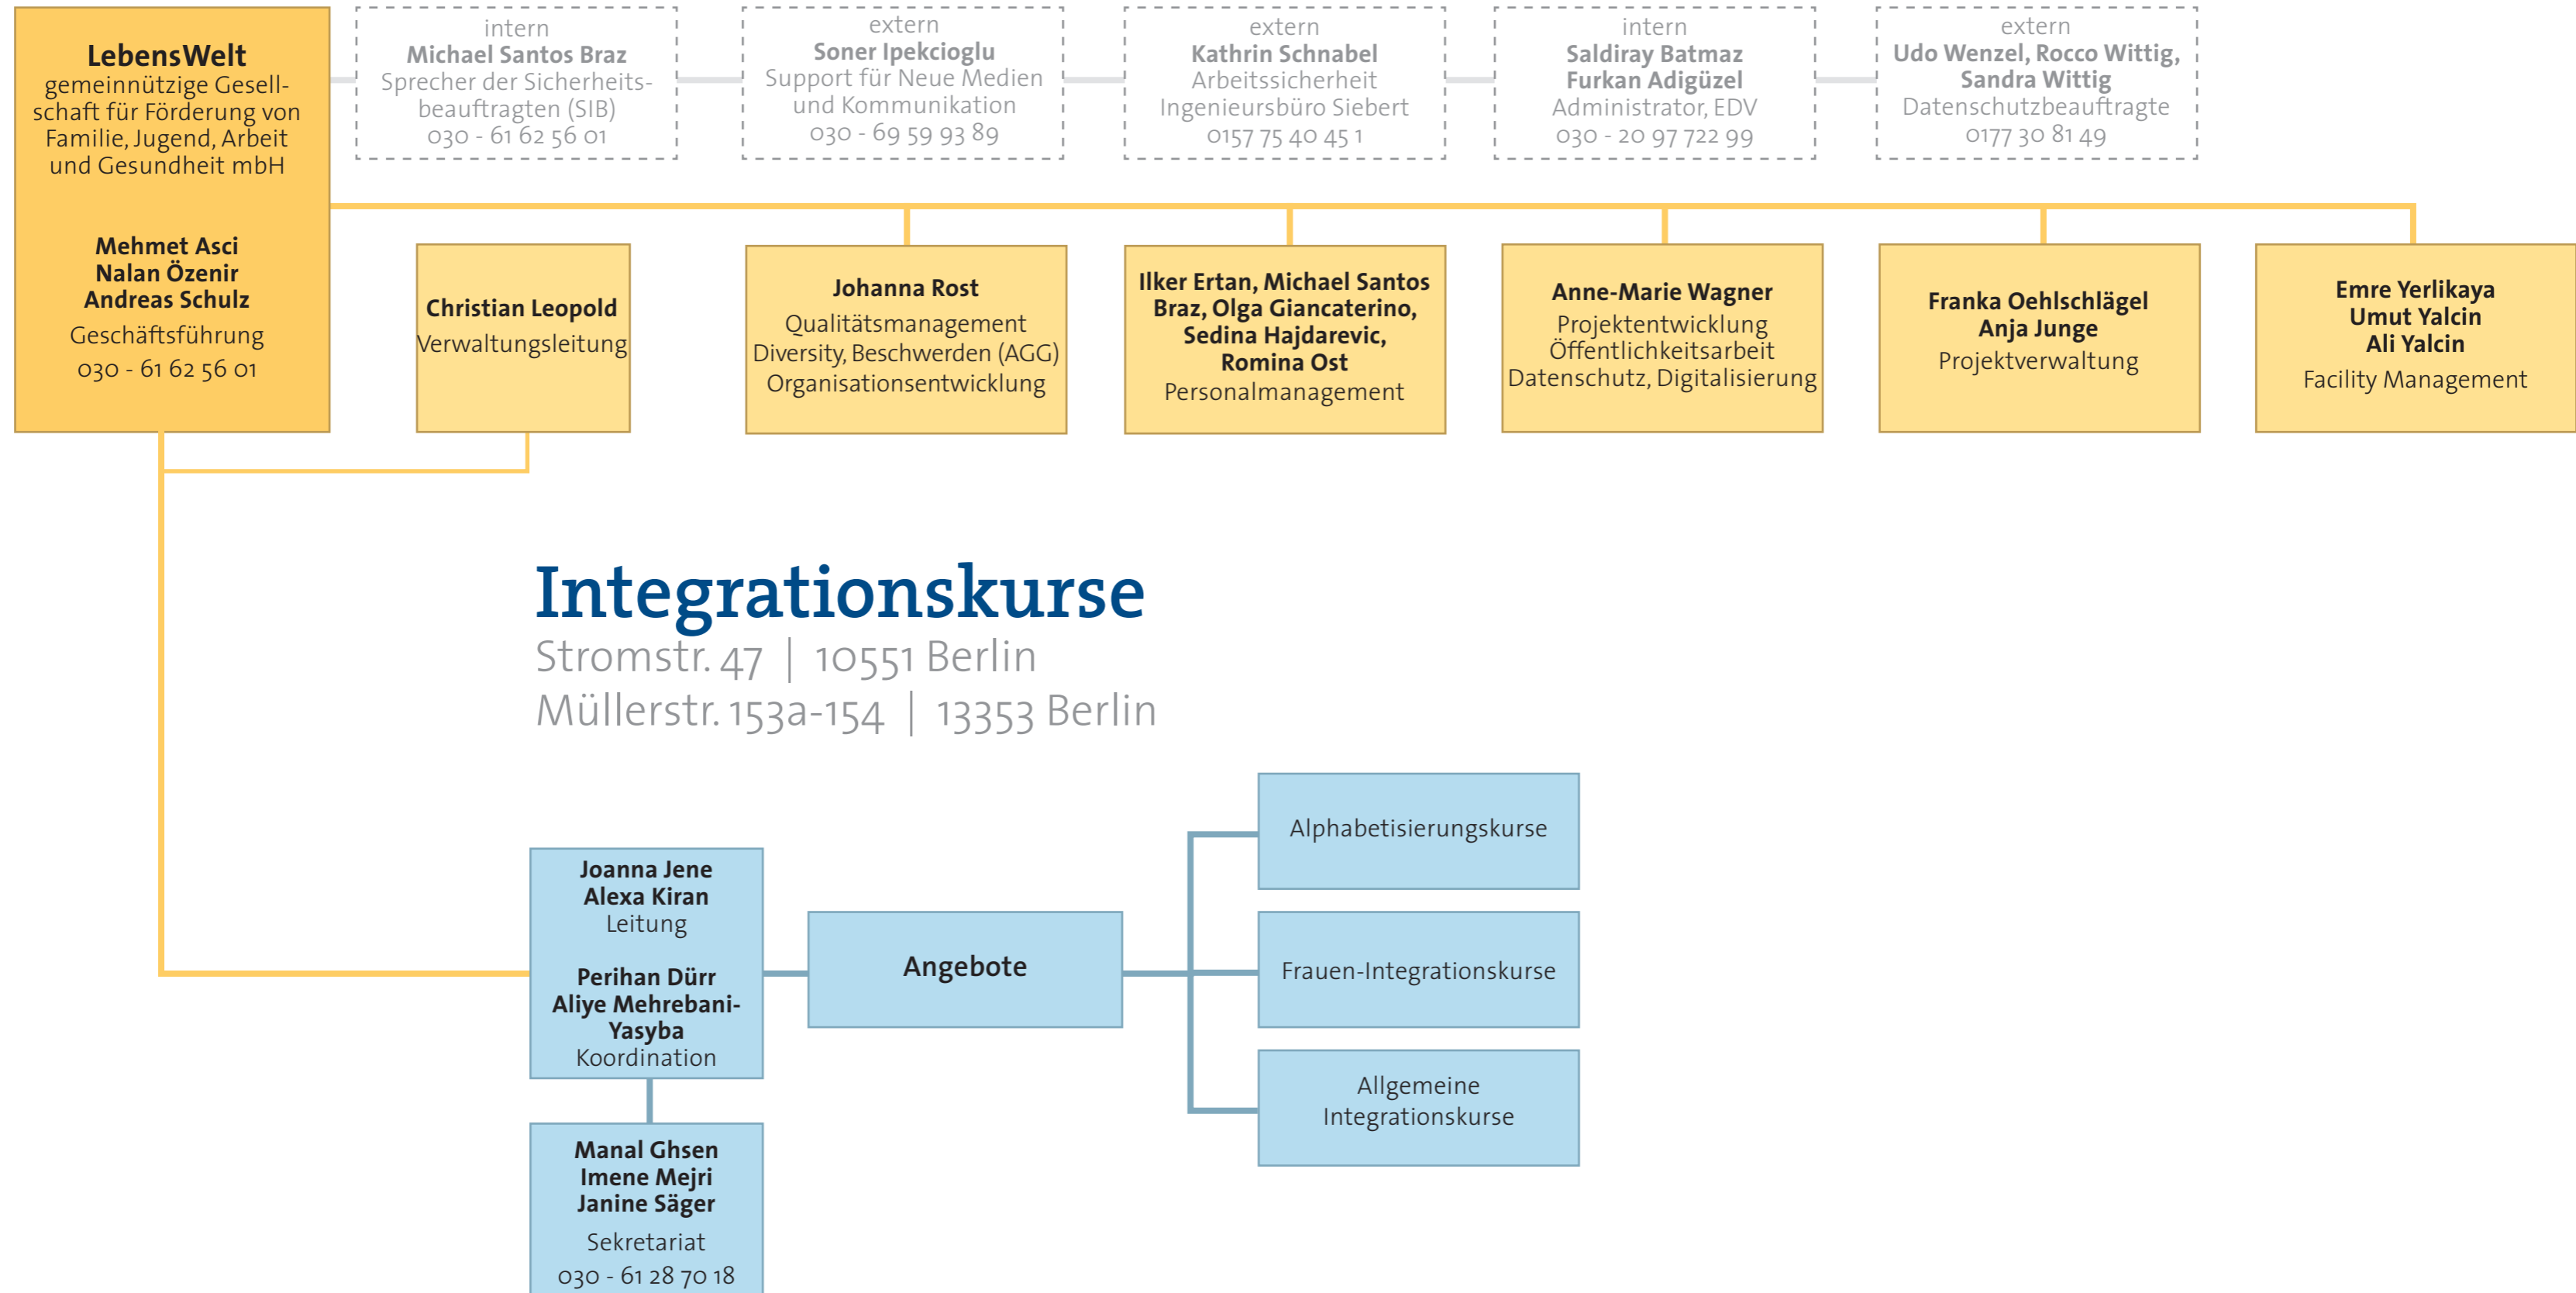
LebensWelt
gemeinnützige Gesellschaft für Förderung von Familie, Jugend, Arbeit und Gesundheit mbH

Mehmet Asci
Nalan Özenir
Andreas Schulz
Geschäftsführung
030 - 61 62 56 01

intern
Michael Santos Braz
Sprecher der Sicherheitsbeauftragten (SIB)
030 - 61 62 56 01

extern
Soner Ipekcioglu
Support für Neue Medien und Kommunikation
030 - 69 59 93 89

extern
Kathrin Schnabel
Arbeitssicherheit
Ingenieursbüro Siebert
0157 75 40 45 1

intern
Saldiray Batmaz
Furkan Adigüzel
Administrator, EDV
030 - 20 97 722 99

extern
Udo Wenzel, Rocco Wittig, Sandra Wittig
Datenschutzbeauftragte
0177 30 81 49

Christian Leopold
Verwaltungsleitung

Johanna Rost
Qualitätsmanagement
Diversity, Beschwerden (AGG)
Organisationsentwicklung

Ilker Ertan, Michael Santos Braz, Olga Giancaterino, Sedina Hajdarevic, Romina Ost
Personalmanagement

Anne-Marie Wagner
Projektentwicklung
Öffentlichkeitsarbeit
Datenschutz, Digitalisierung

Franka Oehlschlägel
Anja Junge
Projektverwaltung

Emre Yerlikaya
Umut Yalcin
Ali Yalcin
Facility Management

Integrationskurse
Stromstr. 47 | 10551 Berlin
Müllerstr. 153a-154 | 13353 Berlin

Joanna Jene
Alexa Kiran
Leitung

Perihan Dürr
Aliye Mehrebani-Yasyba
Koordination

Manal Ghsen
Imene Mejri
Janine Säger
Sekretariat
030 - 61 28 70 18

Angebote

Alphabetisierungskurse

Frauen-Integrationskurse

Allgemeine Integrationskurse